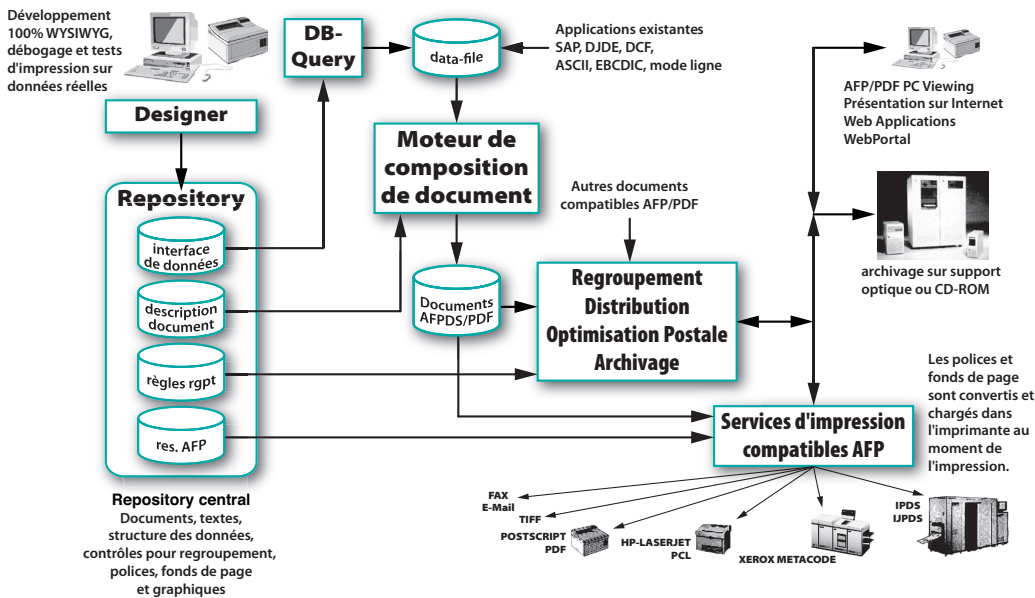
Développement 100% WYSIWYG, débogage et tests d'impression sur données réelles

Designer

DB-Query

data-file

Applications existantes SAP, DJDE, DCF, ASCII, EBCDIC, mode ligne

AFP/PDF PC Viewing
Présentation sur Internet
Web Applications
WebPortal

Moteur de composition de document

Repository

interface de données

description document

règles rgpt

res. AFP

Documents AFPDS/PDF

Autres documents compatibles AFP/PDF

Regroupement
Distribution
Optimisation Postale
Archivage

archivage sur support optique ou CD-ROM

Les polices et fonds de page sont convertis et chargés dans l'imprimante au moment de l'impression.

Services d'impression compatibles AFP

Repository central
Documents, textes, structure des données, contrôles pour regroupement, polices, fonds de page et graphiques

FAX
E-Mail
TIFF
POSTSCRIPT
PDF
HP-LASERJET
PCL
XEROX METACODE
IPDS
IJPDS